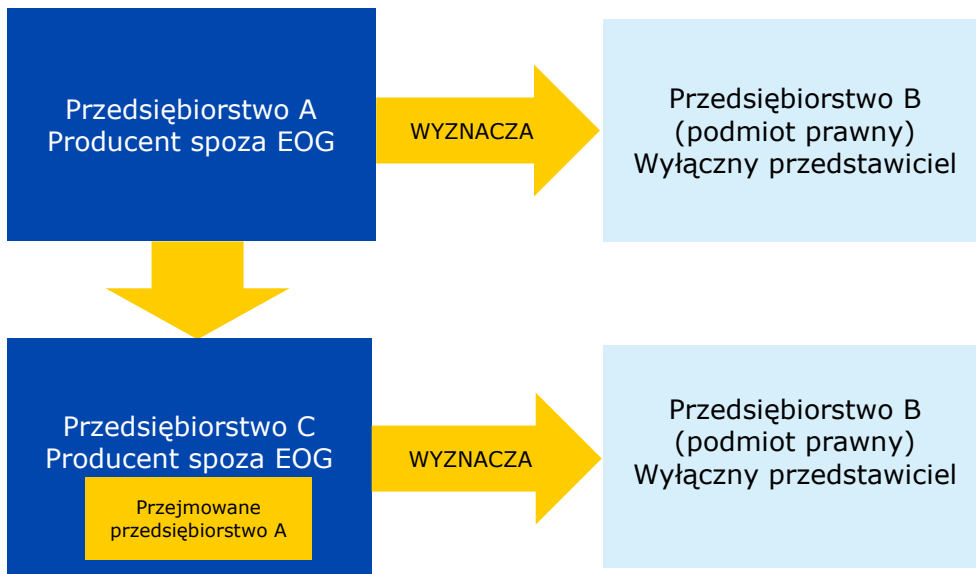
Przedsiębiorstwo A
Producent spoza EOG

WYZNACZA

Przedsiębiorstwo B
(podmiot prawny)
Wyłączny przedstawiciel

Przedsiębiorstwo C
Producent spoza EOG

Przejmowane przedsiębiorstwo A

WYZNACZA

Przedsiębiorstwo B
(podmiot prawny)
Wyłączny przedstawiciel